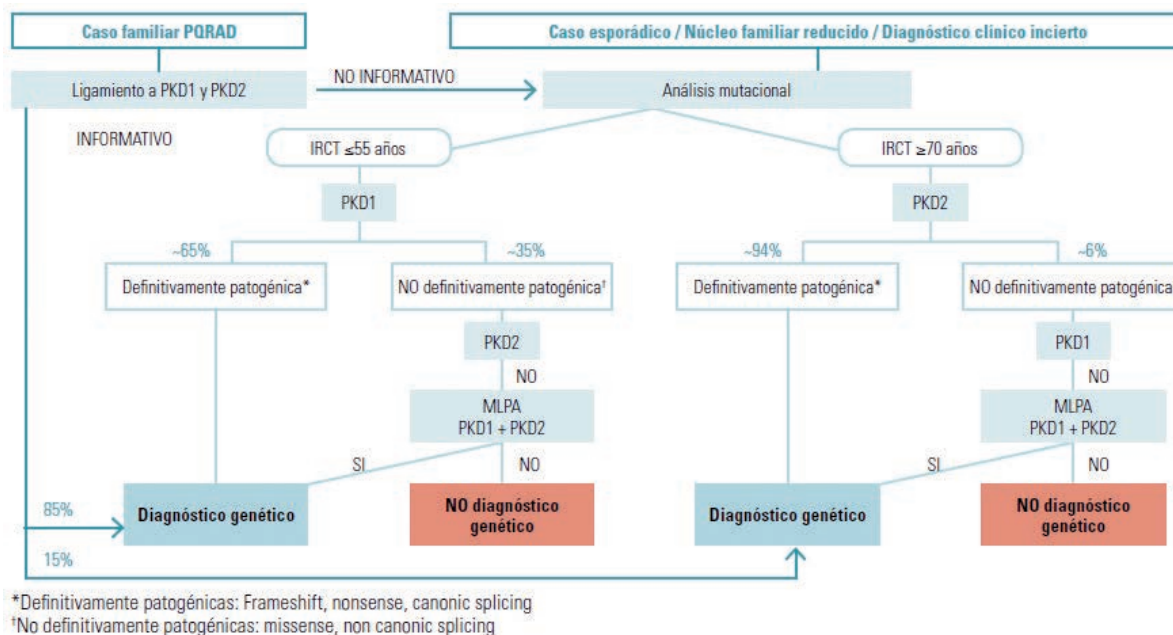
Caso familiar PQRAD

Caso esporádico / Núcleo familiar reducido / Diagnóstico clínico incierto

Ligamiento a PKD1 y PKD2

NO INFORMATIVO

Análisis mutacional

INFORMATIVO

IRCT ≤55 años

IRCT ≥70 años

PKD1

PKD2

~65%

~35%

~94%

~6%

Definitivamente patogénica*

NO definitivamente patogénica†

Definitivamente patogénica*

NO definitivamente patogénica

PKD2

NO

MLPA PKD1 + PKD2

SI

NO

PKD1

NO

MLPA PKD1 + PKD2

SI

NO

85%

Diagnóstico genético

NO diagnóstico genético

Diagnóstico genético

NO diagnóstico genético

15%

*Definitivamente patogénicas: Frameshift, nonsense, canonic splicing
†No definitivamente patogénicas: missense, non canonic splicing